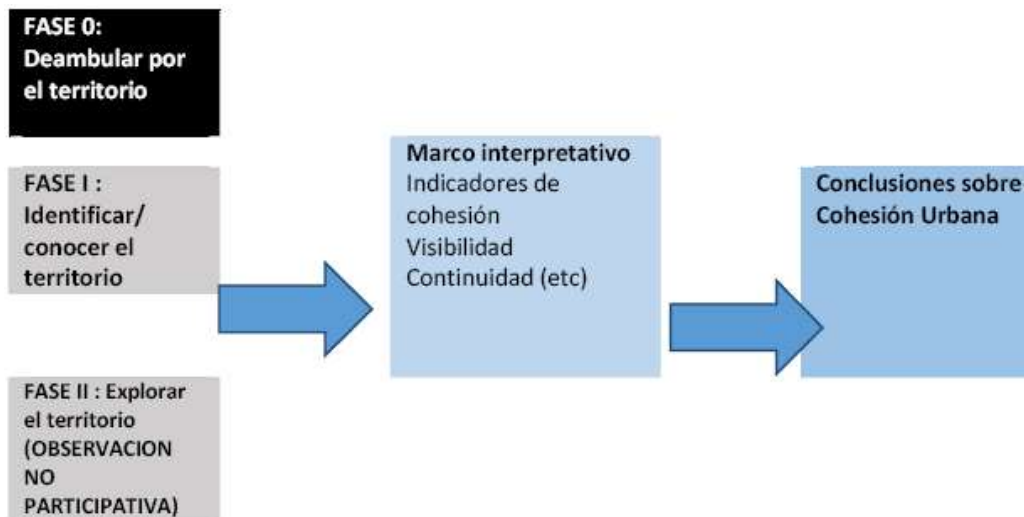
FASE 0:
Deambular por el territorio

FASE I :
Identificar/ conocer el territorio

FASE II : Explorar el territorio (OBSERVACION NO PARTICIPATIVA)

Marco interpretativo
Indicadores de cohesión
Visibilidad
Continuidad (etc)

Conclusiones sobre
Cohesión Urbana